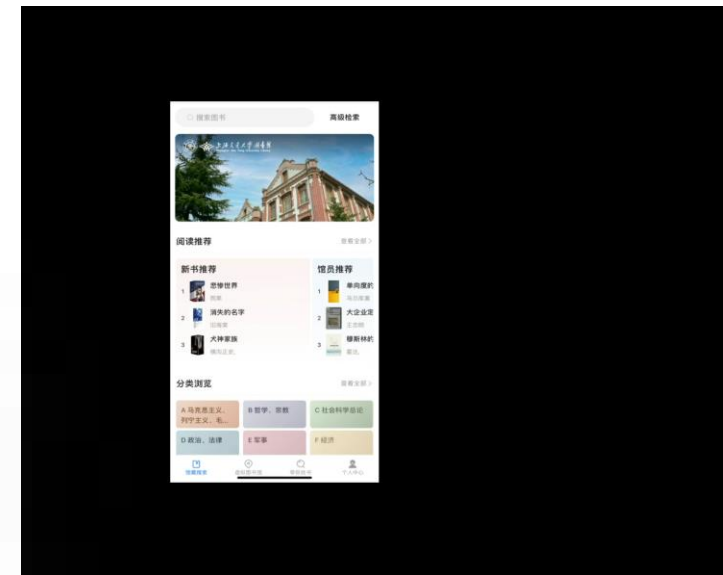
搜索图书

高级检索

上海交通大学图书馆

阅读推荐

查看全部 >

新书推荐

1 悲惨世界

2 消失的名字

3 犬神家族

馆员推荐

1 单向度的

2 大企业定

3 穆斯林的

分类浏览

查看全部 >

A 马克思主义、列宁主义、毛...

B 哲学、宗教

C 社会科学总论

D 政治、法律

E 军事

F 经济

馆藏搜索

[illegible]

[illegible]

个人中心